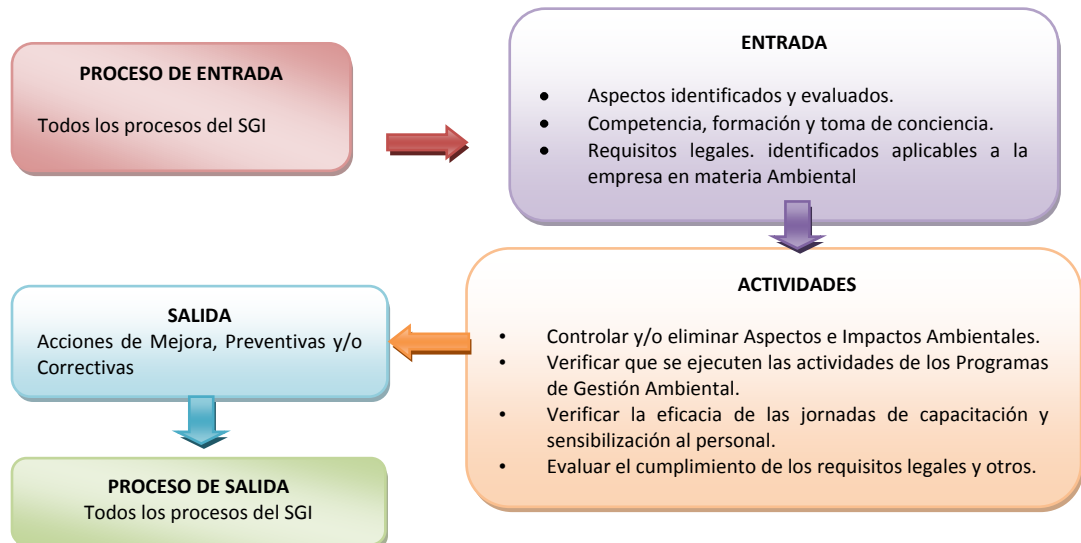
PROCESO DE ENTRADA

Todos los procesos del SGI

ENTRADA

- Aspectos identificados y evaluados.
- Competencia, formación y toma de conciencia.
- Requisitos legales. identificados aplicables a la empresa en materia Ambiental

ACTIVIDADES

- Controlar y/o eliminar Aspectos e Impactos Ambientales.
- Verificar que se ejecuten las actividades de los Programas de Gestión Ambiental.
- Verificar la eficacia de las jornadas de capacitación y sensibilización al personal.
- Evaluar el cumplimiento de los requisitos legales y otros.

SALIDA

Acciones de Mejora, Preventivas y/o Correctivas

PROCESO DE SALIDA

Todos los procesos del SGI